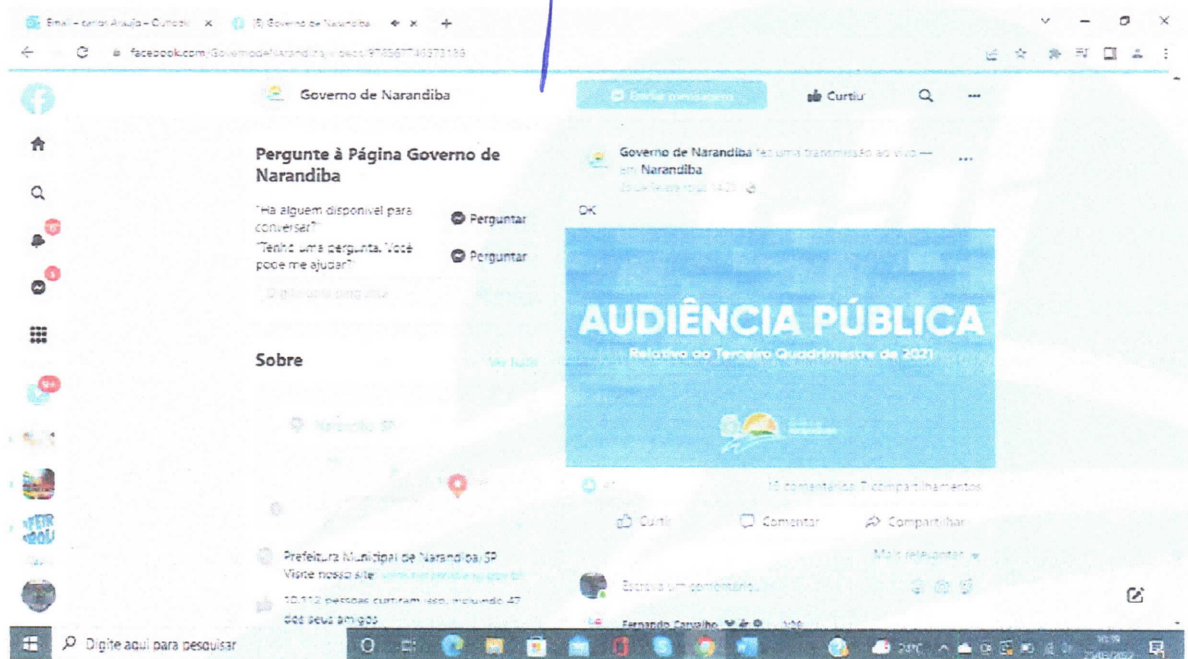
Email – carlos Araujo – Outlook × (8) Governo de Narandiba × +

facebook.com/GovernodeNarandiba/videos/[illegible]

Governo de Narandiba

Enviar mensagem

Curtiu

Pergunte à Página Governo de Narandiba

"Há alguém disponível para conversar?" Perguntar

"Tenho uma pergunta. Você pode me ajudar?" Perguntar

Digite uma pergunta...

Sobre

Ver tudo

Narandiba, SP

Prefeitura Municipal de Narandiba/SP
Visite nosso site: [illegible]

10.112 pessoas curtiram isso, incluindo 47 dos seus amigos

Governo de Narandiba fez uma transmissão ao vivo — em Narandiba.
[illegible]

OK

AUDIÊNCIA PÚBLICA
Relativo ao Terceiro Quadrimestre de 2021

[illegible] 10 comentários 7 compartilhamentos

Curtir Comentar Compartilhar

Mais relevantes

Escreva um comentário...

Fernando Carvalho

Digite aqui para pesquisar

24°C